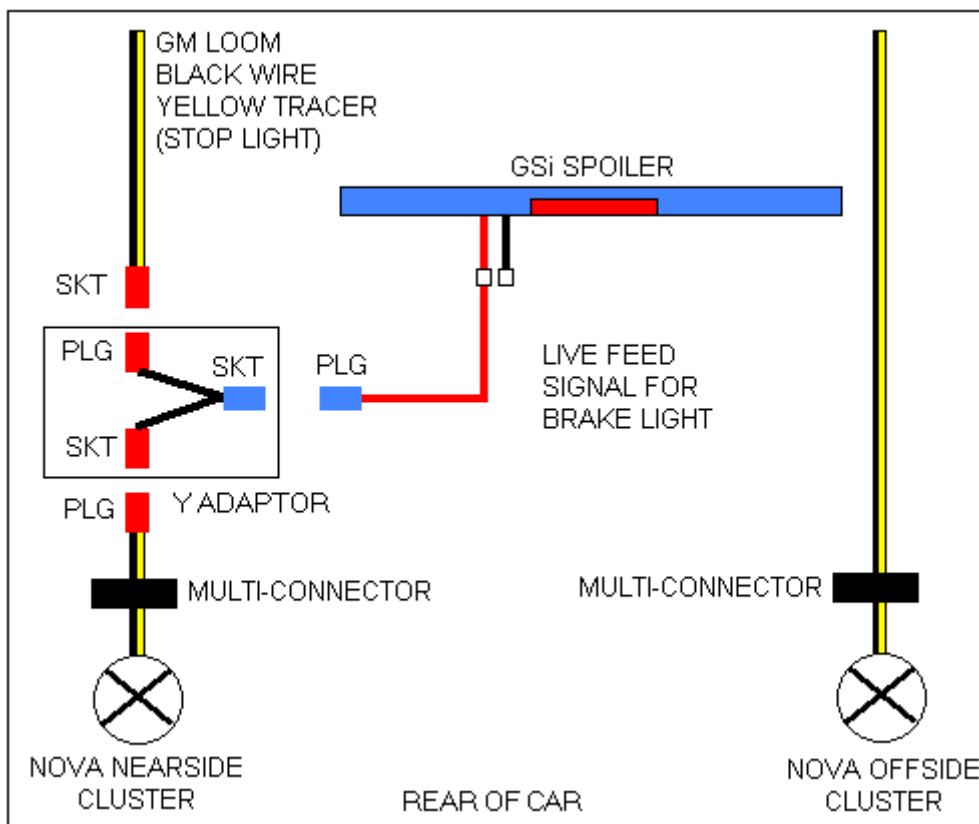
GM LOOM
BLACK WIRE
YELLOW TRACER
(STOP LIGHT)

GSi SPOILER

SKT

PLG

SKT

PLG

LIVE FEED
SIGNAL FOR
BRAKE LIGHT

SKT

PLG

Y ADAPTOR

MULTI-CONNECTOR

MULTI-CONNECTOR

NOVA NEARSIDE
CLUSTER

REAR OF CAR

NOVA OFFSIDE
CLUSTER